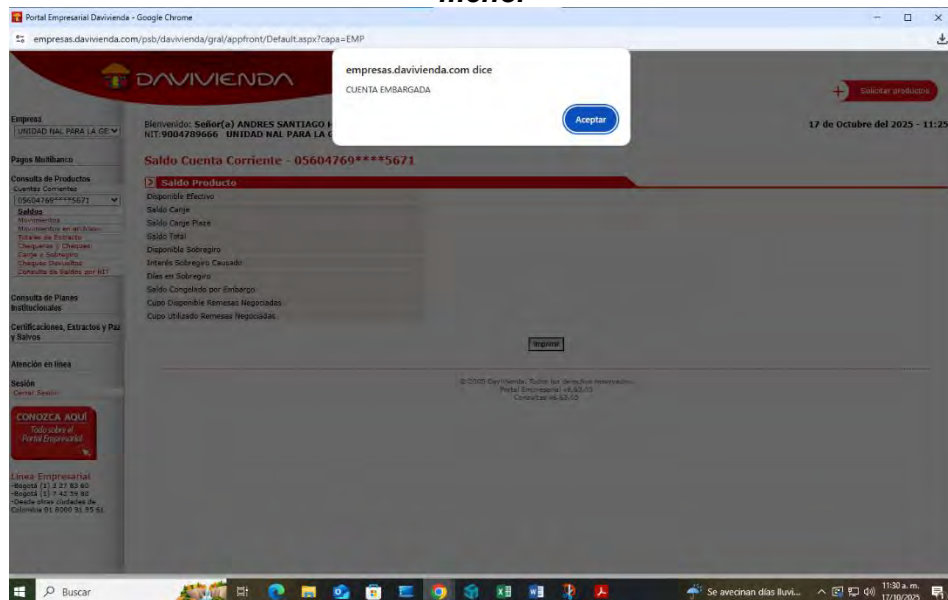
menor

Portal Empresarial Davivienda - Google Chrome

empresas.davivienda.com/psb/davivienda/gral/appfront/Default.aspx?capa=EMP

DAVIVIENDA

empresas.davivienda.com dice

CUENTA EMBARGADA

Aceptar

Solicitar productos

Empresa
UNIDAD NAL PARA LA GE

Bienvenido: Señor(a) ANDRES SANTIAGO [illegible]
NIT:9004789666 UNIDAD NAL PARA LA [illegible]

17 de Octubre del 2025 - 11:25

Pagos Multibanco

Saldo Cuenta Corriente - 05604769****5671

Consulta de Productos
Cuentas Corrientes
05604769****5671
Saldos
Movimientos
Movimientos en archivo
Totales de Extracto
Chequeras y Cheques
Canje y Sobregiro
Cheques Devueltos
Consulta de Saldos por NIT

Saldo Producto
Disponible Efectivo
Saldo Canje
Saldo Canje Plaza
Saldo Total
Disponible Sobregiro
Interés Sobregiro Causado
Días en Sobregiro
Saldo Congelado por Embargo
Cupo Disponible Remesas Negociadas
Cupo Utilizado Remesas Negociadas

Consulta de Planes Institucionales

Certificaciones, Extractos y Paz y Salvos

Imprimir

Atención en línea

Sesión
Cerrar Sesión

©2005 Davivienda. Todos los derechos reservados.
Portal Empresarial v4.63.00
Consultas v4.63.00

CONOZCA AQUÍ
Todo sobre el Portal Empresarial

Línea Empresarial
-Bogotá (1) 3 27 83 60
-Bogotá (1) 7 42 59 80
-Desde otras ciudades de Colombia 01 8000 91 95 61

Buscar

Se avecinan días lluvi...

11:30 a. m.
17/10/2025